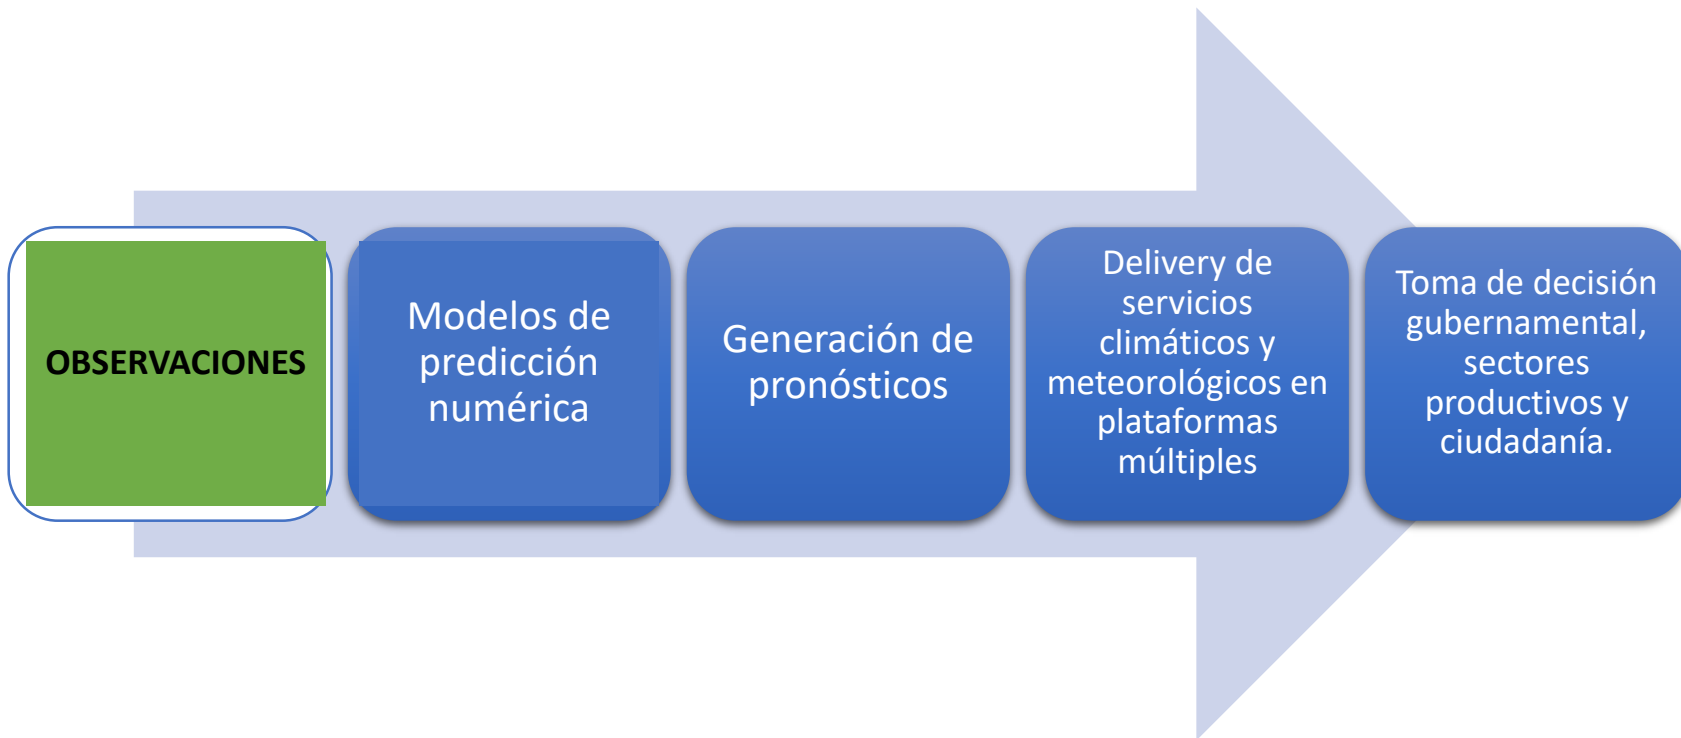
OBSERVACIONES

Modelos de predicción numérica

Generación de pronósticos

Delivery de servicios climáticos y meteorológicos en plataformas múltiples

Toma de decisión gubernamental, sectores productivos y ciudadanía.